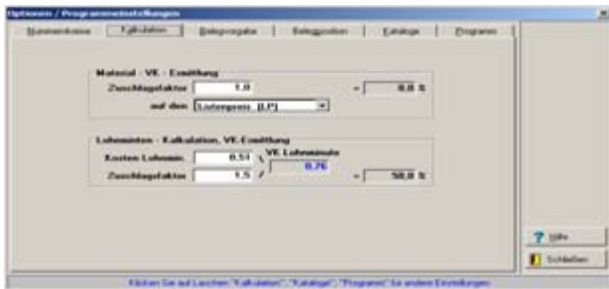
Optionen / Programmeinstellungen

Nummernkreise | Kalkulation | Belegvorgabe | Belegposition | Kataloge | Program

Material - VK - Ermittlung
Zuschlagfaktor 1.0 = 0.0 %
auf den Listenpreis (LP)

Lohnminuten - Kalkulation, VK-Ermittlung
Kosten Lohnmin. 0.51 € VK Lohnminute
Zuschlagfaktor 1.5 / 0.76 = 50.0 %

? Hilfe
Schließen

Klicken Sie auf Laschen "Kalkulation", "Kataloge", "Program" für andere Einstellungen